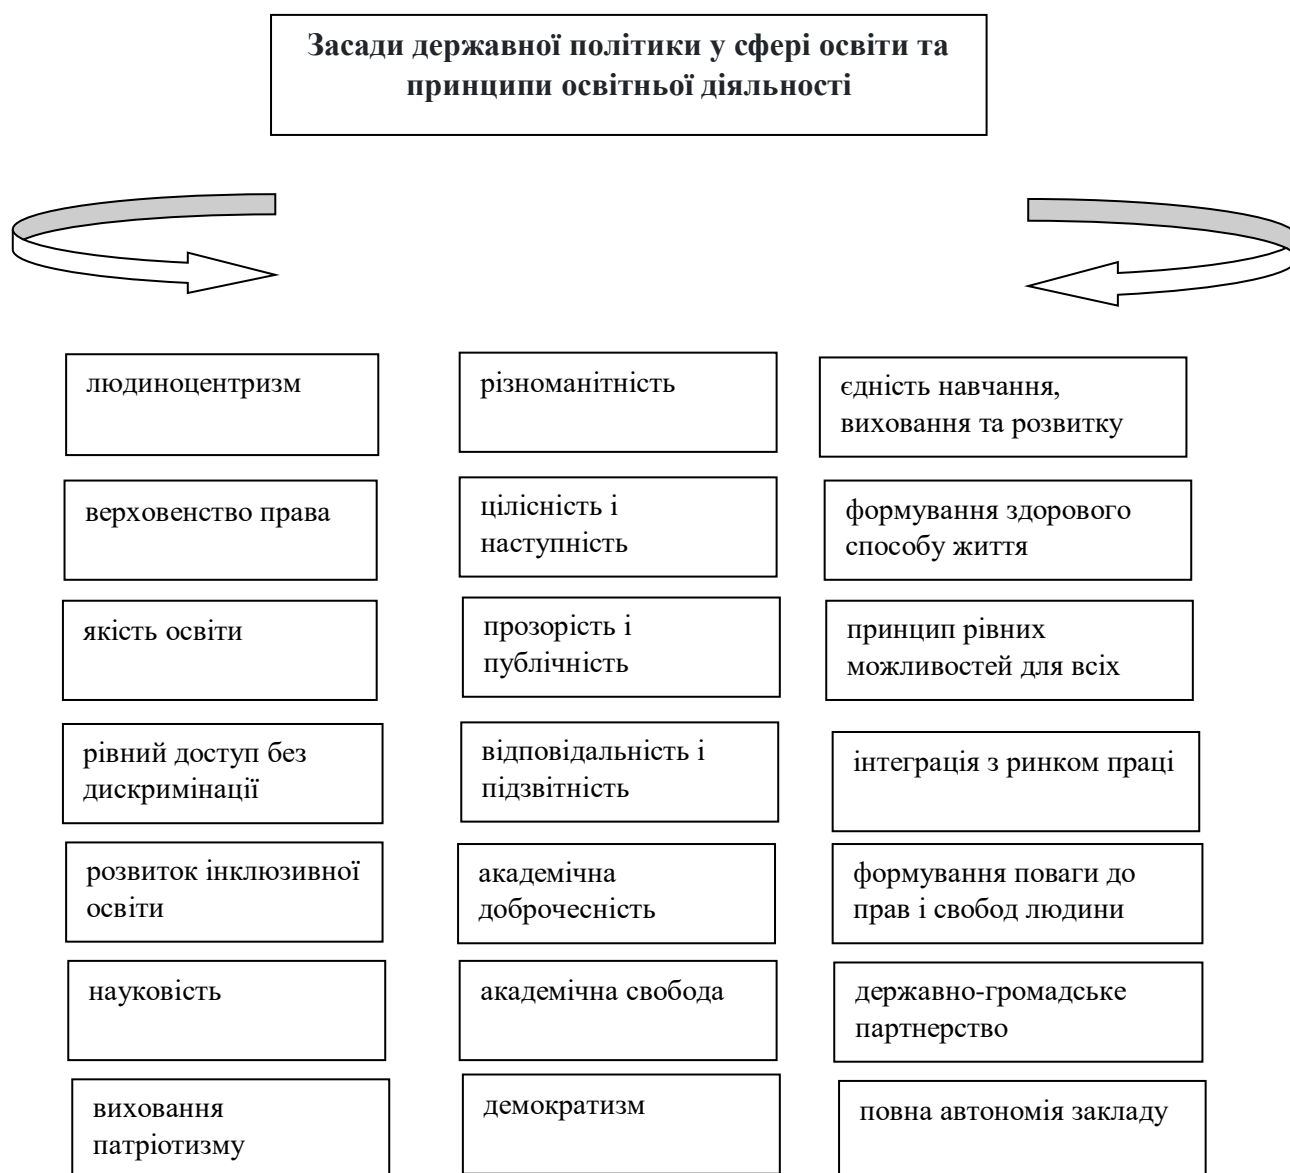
Засади державної політики у сфері освіти та принципи освітньої діяльності

людиноцентризм

верховенство права

якість освіти

рівний доступ без дискримінації

розвиток інклюзивної освіти

науковість

виховання патріотизму

різноманітність

цілісність і наступність

прозорість і публічність

відповідальність і підзвітність

академічна доброчесність

академічна свобода

демократизм

єдність навчання, виховання та розвитку

формування здорового способу життя

принцип рівних можливостей для всіх

інтеграція з ринком праці

формування поваги до прав і свобод людини

державно-громадське партнерство

повна автономія закладу